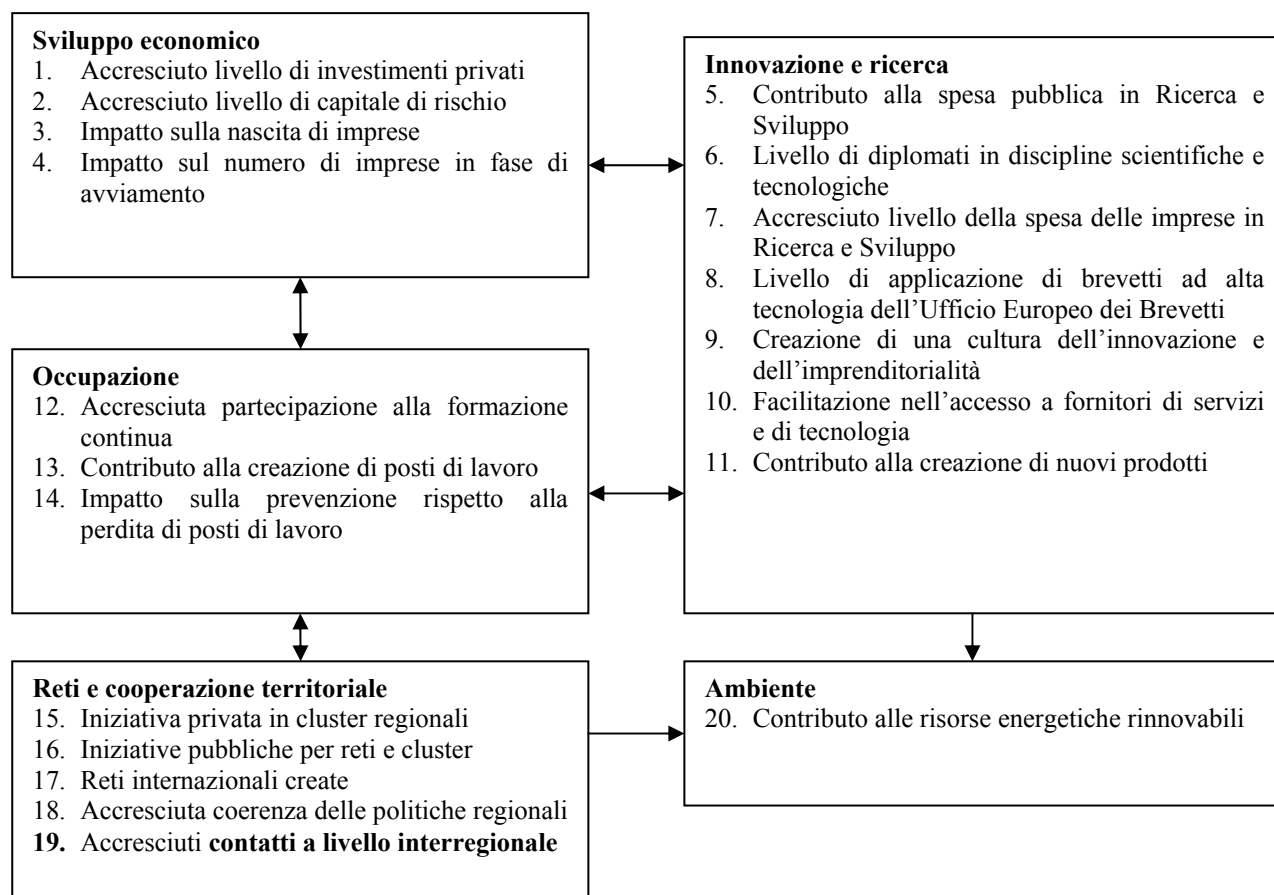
**Sviluppo economico**
1. Accresciuto livello di investimenti privati
2. Accresciuto livello di capitale di rischio
3. Impatto sulla nascita di imprese
4. Impatto sul numero di imprese in fase di avviamento

**Innovazione e ricerca**
5. Contributo alla spesa pubblica in Ricerca e Sviluppo
6. Livello di diplomati in discipline scientifiche e tecnologiche
7. Accresciuto livello della spesa delle imprese in Ricerca e Sviluppo
8. Livello di applicazione di brevetti ad alta tecnologia dell'Ufficio Europeo dei Brevetti
9. Creazione di una cultura dell'innovazione e dell'imprenditorialità
10. Facilitazione nell'accesso a fornitori di servizi e di tecnologia
11. Contributo alla creazione di nuovi prodotti

**Occupazione**
12. Accresciuta partecipazione alla formazione continua
13. Contributo alla creazione di posti di lavoro
14. Impatto sulla prevenzione rispetto alla perdita di posti di lavoro

**Reti e cooperazione territoriale**
15. Iniziativa privata in cluster regionali
16. Iniziative pubbliche per reti e cluster
17. Reti internazionali create
18. Accresciuta coerenza delle politiche regionali
**19.** Accresciuti **contatti a livello interregionale**

**Ambiente**
20. Contributo alle risorse energetiche rinnovabili